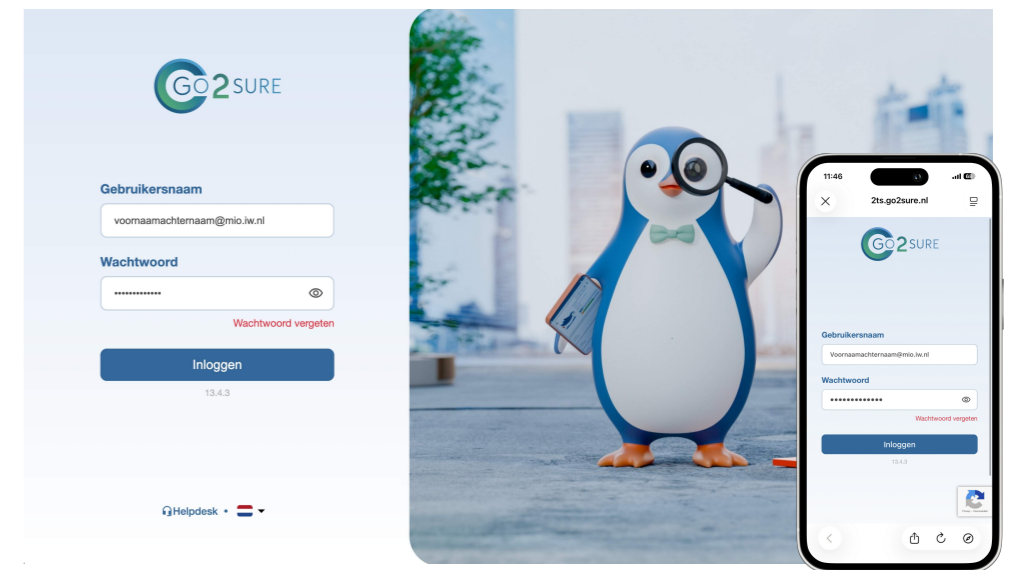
GO2SURE

Gebruikersnaam

voornaamachternaam@mio.iw.nl

Wachtwoord

•••••••••••••

Wachtwoord vergeten

Inloggen

13.4.3

Helpdesk •

11:46

2ts.go2sure.nl

GO2SURE

Gebruikersnaam

Voornaamachternaam@mio.iw.nl

Wachtwoord

•••••••••••••

Wachtwoord vergeten

Inloggen

13.4.3